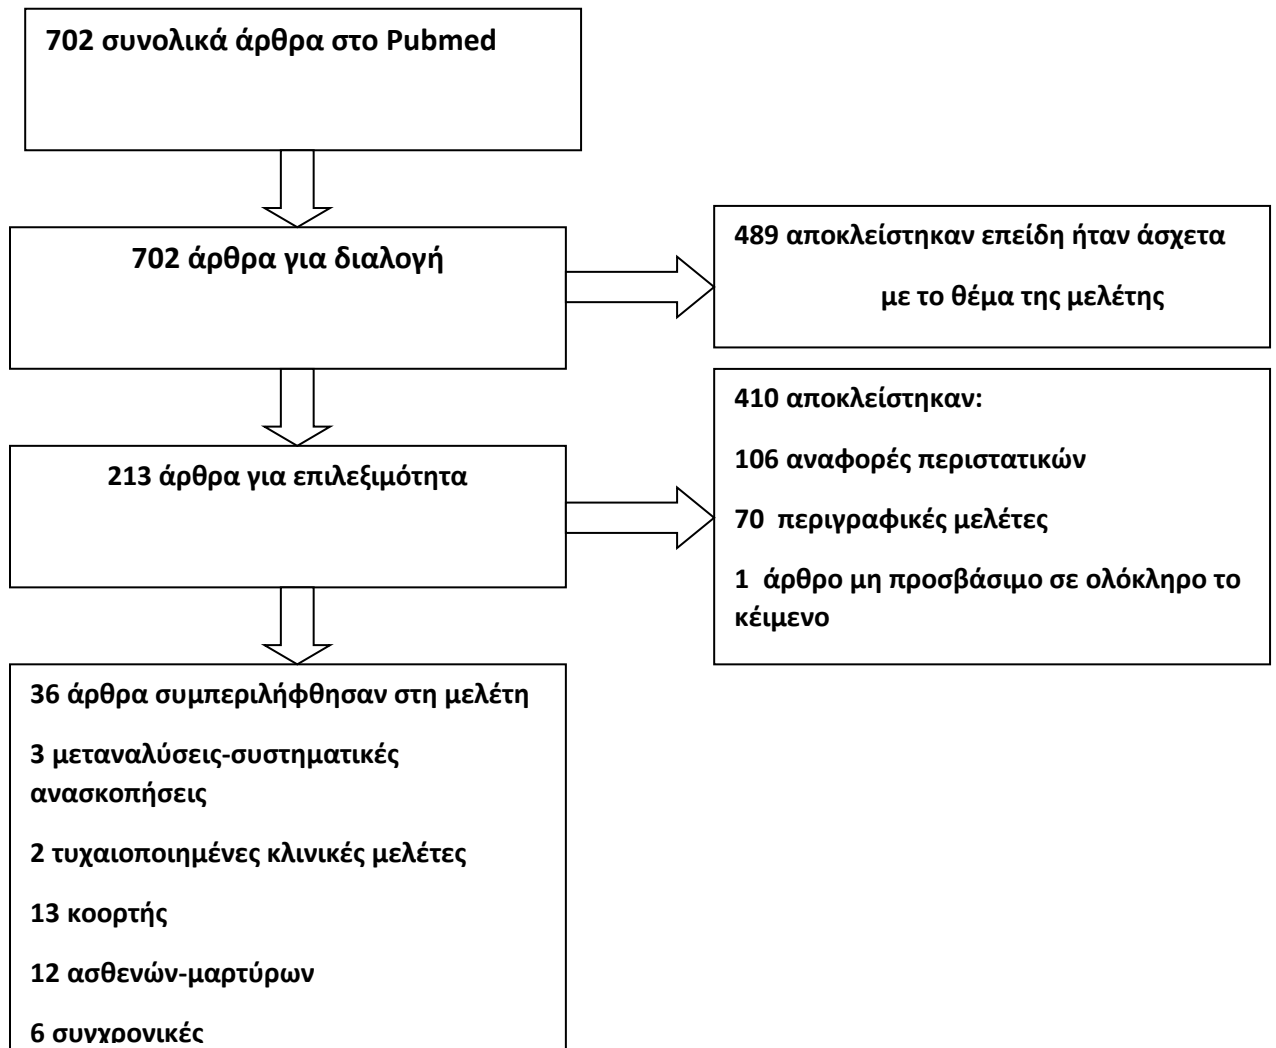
702 συνολικά άρθρα στο Pubmed

702 άρθρα για διαλογή

489 αποκλείστηκαν επειδή ήταν άσχετα με το θέμα της μελέτης

213 άρθρα για επιλεξιμότητα

410 αποκλείστηκαν:

106 αναφορές περιστατικών

70 περιγραφικές μελέτες

1 άρθρο μη προσβάσιμο σε ολόκληρο το κέιμενο

36 άρθρα συμπεριλήφθησαν στη μελέτη

3 μεταναλύσεις-συστηματικές ανασκοπήσεις

2 τυχαιοποιημένες κλινικές μελέτες

13 κοορτής

12 ασθενών-μαρτύρων

6 συγχρονικές